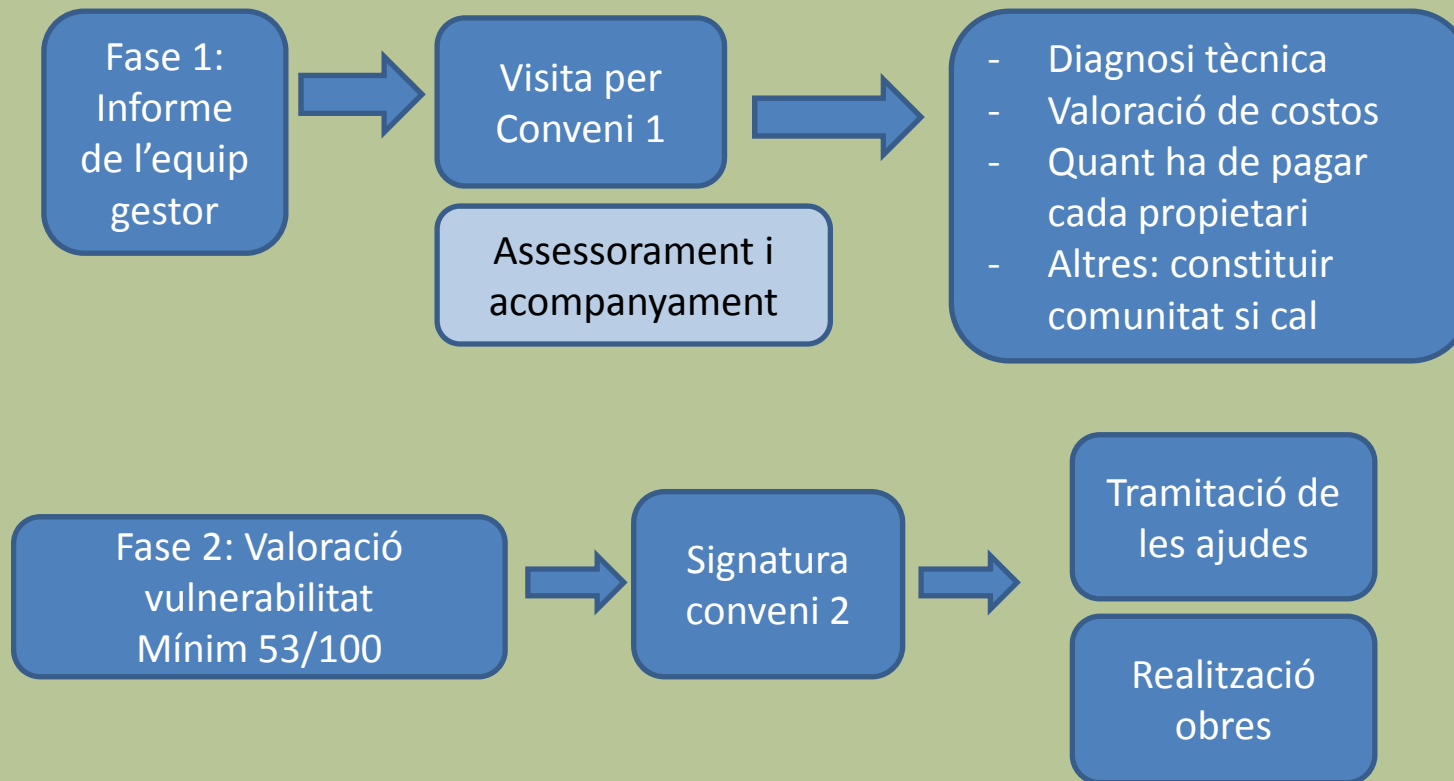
Fase 1: Informe de l’equip gestor

Visita per Conveni 1

Assessorament i acompanyament

- Diagnosi tècnica
- Valoració de costos
- Quant ha de pagar cada propietari
- Altres: constituir comunitat si cal

Fase 2: Valoració vulnerabilitat Mínim 53/100

Signatura conveni 2

Tramitació de les ajudes

Realització obres